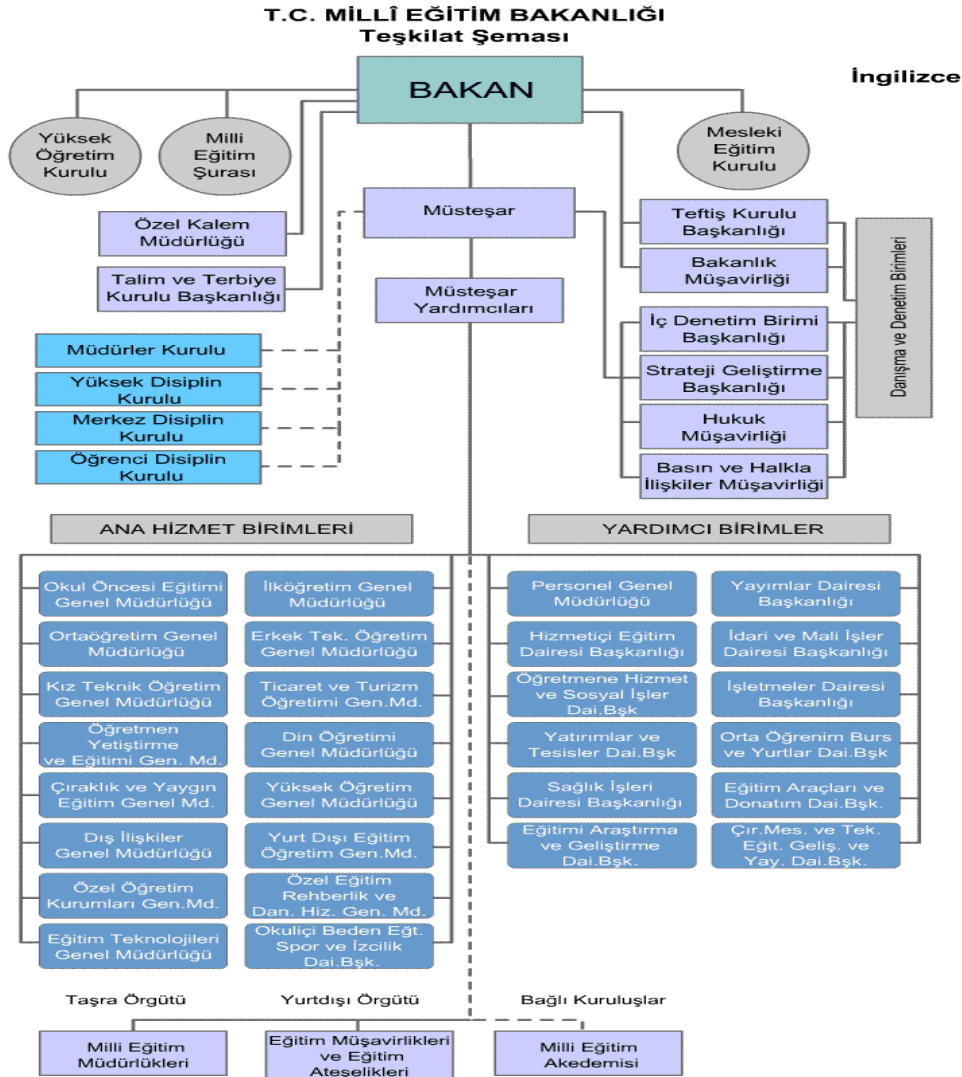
T.C. MİLLÎ EĞİTİM BAKANLIĞI
Teşkilat Şeması

İngilizce

BAKAN

Yüksek Öğretim Kurulu

Milli Eğitim Şurası

Mesleki Eğitim Kurulu

Özel Kalem Müdürlüğü

Talim ve Terbiye Kurulu Başkanlığı

Müsteşar

Müsteşar Yardımcıları

Teftiş Kurulu Başkanlığı

Bakanlık Müşavirliği

Danışma ve Denetim Birimleri

İç Denetim Birimi Başkanlığı

Strateji Geliştirme Başkanlığı

Hukuk Müşavirliği

Basın ve Halkla İlişkiler Müşavirliği

Müdürler Kurulu

Yüksek Disiplin Kurulu

Merkez Disiplin Kurulu

Öğrenci Disiplin Kurulu

ANA HİZMET BİRİMLERİ

YARDIMCI BİRİMLER

Okul Öncesi Eğitimi Genel Müdürlüğü

Ortaöğretim Genel Müdürlüğü

Kız Teknik Öğretim Genel Müdürlüğü

Öğretmen Yetiştirme ve Eğitimi Gen. Md.

Çıraklık ve Yaygın Eğitim Genel Md.

Dış İlişkiler Genel Müdürlüğü

Özel Öğretim Kurumları Gen.Md.

Eğitim Teknolojileri Genel Müdürlüğü

İlköğretim Genel Müdürlüğü

Erkek Tek. Öğretim Genel Müdürlüğü

Ticaret ve Turizm Öğretimi Gen.Md.

Din Öğretimi Genel Müdürlüğü

Yüksek Öğretim Genel Müdürlüğü

Yurt Dışı Eğitim Öğretim Gen.Md.

Özel Eğitim Rehberlik ve Dan. Hiz. Gen. Md.

Okuliçi Beden Eğt. Spor ve İzcilik Dai.Bşk.

Personel Genel Müdürlüğü

Hizmetiçi Eğitim Dairesi Başkanlığı

Öğretmene Hizmet ve Sosyal İşler Dai.Bşk

Yatırımlar ve Tesisler Dai.Bşk

Sağlık İşleri Dairesi Başkanlığı

Eğitimi Araştırma ve Geliştirme Dai.Bşk.

Yayımlar Dairesi Başkanlığı

İdari ve Mali İşler Dairesi Başkanlığı

İşletmeler Dairesi Başkanlığı

Orta Öğrenim Burs ve Yurtlar Dai.Bşk

Eğitim Araçları ve Donatım Dai.Bşk.

Çır.Mes. ve Tek. Eğit. Geliş. ve Yay. Dai.Bşk.

Taşra Örgütü

Yurtdışı Örgütü

Bağlı Kuruluşlar

Milli Eğitim Müdürlükleri

Eğitim Müşavirlikleri ve Eğitim Ateşelikleri

Milli Eğitim Akedemisi